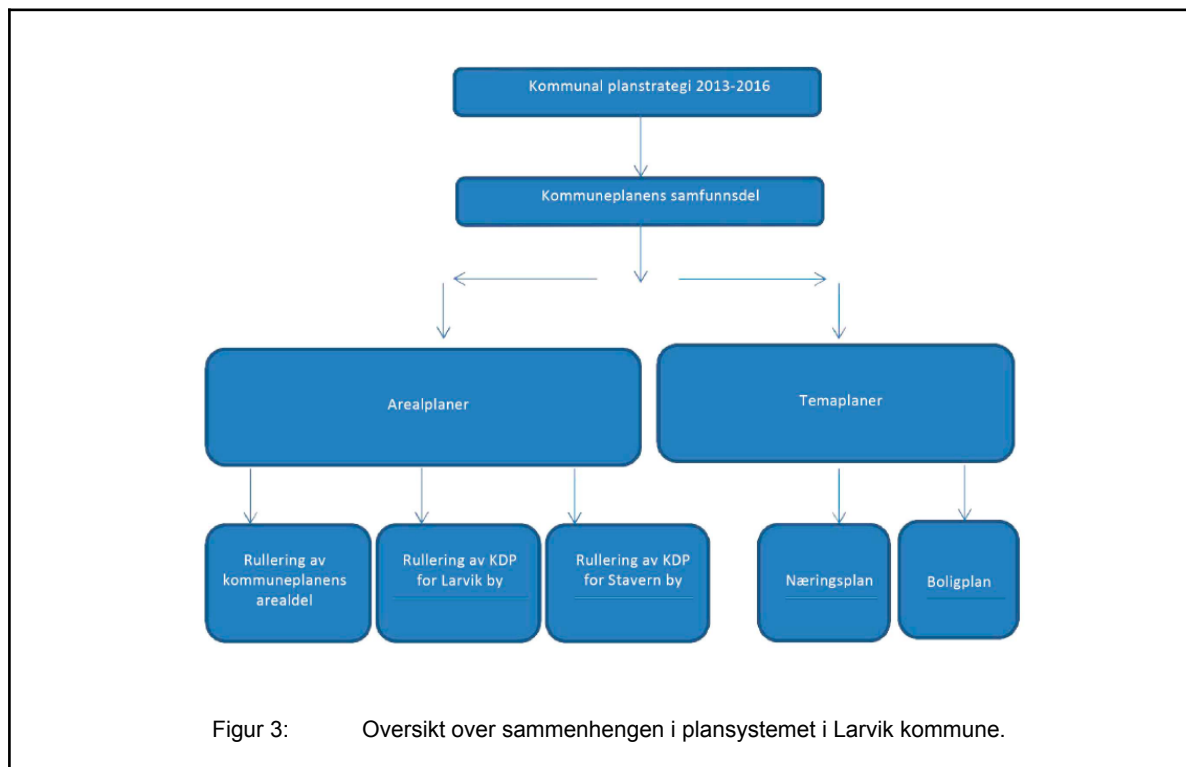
Kommunal planstrategi 2013-2016

Kommuneplanens samfunnsdel

Arealplaner

Temaplaner

Rullering av kommuneplanens arealdel

Rullering av KDP for Larvik by

Rullering av KDP for Stavern by

Næringsplan

Boligplan

Figur 3: Oversikt over sammenhengen i plansystemet i Larvik kommune.